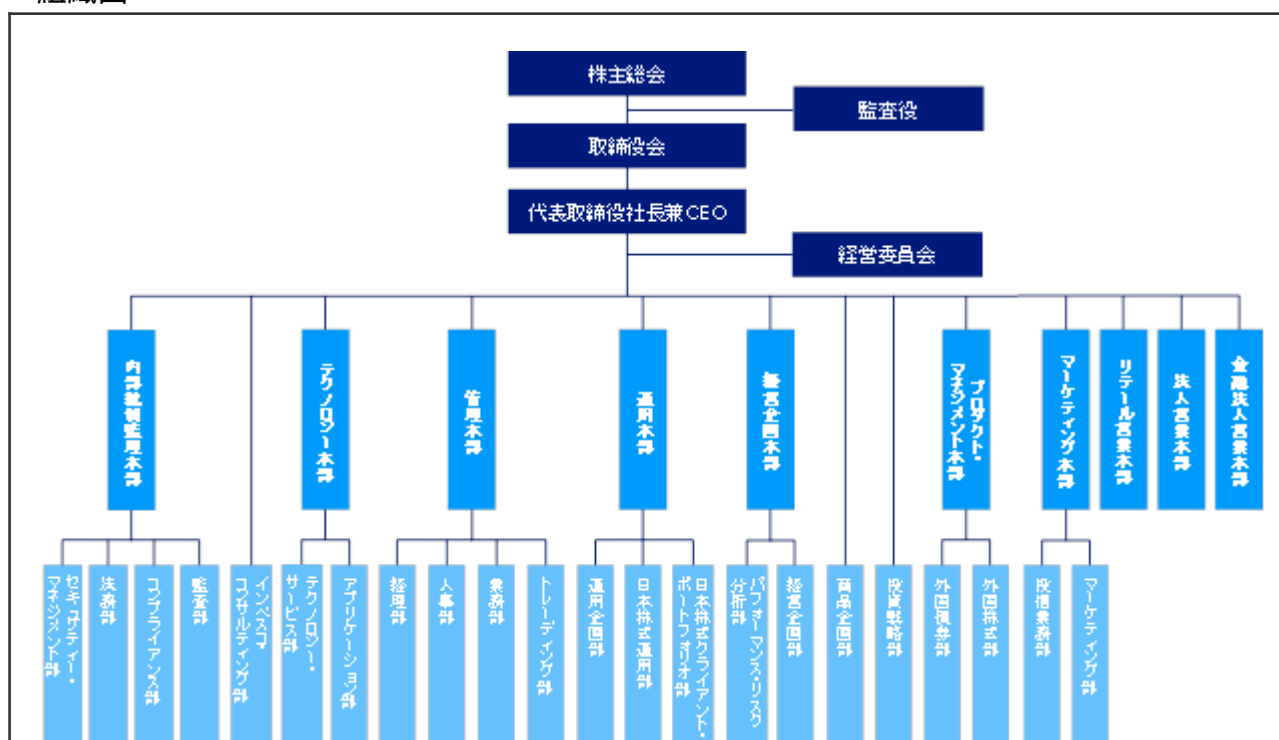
組織図

株主総会

監査役

取締役会

代表取締役社長兼CEO

経営委員会

内部統制監理本部

テクノロジー本部

管理本部

運用本部

経営企画本部

プロダクト・マネジメント本部

マーケティング本部

リテール営業本部

法人営業本部

金融法人営業本部

セキュリティー・マネジメント部

法務部

コンプライアンス部

監査部

インベスコ コンサルティング部

テクノロジー・サービス部

アプリケーション部

経理部

人事部

業務部

トレーディング部

運用企画部

日本株式運用部

日本株式クライアント・ポートフォリオ部

パフォーマンス・リスク分析部

経営企画部

商品企画部

投資戦略部

外国債券部

外国株式部

投信業務部

マーケティング部